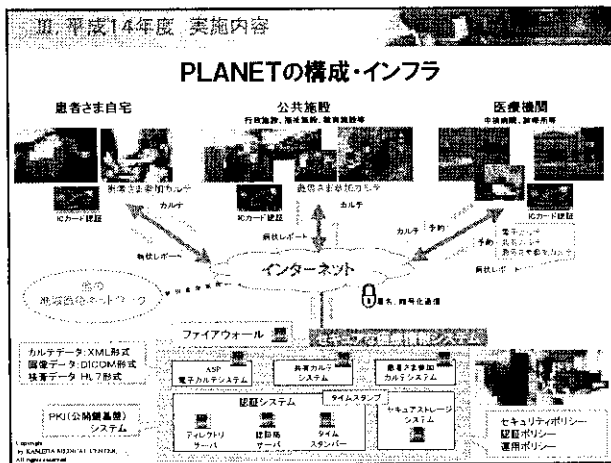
II. 平成14年度　実施内容

PLANETの構成・インフラ

患者さま自宅

公共施設
行政施設、福祉施設、教育施設等

医療機関
中核病院、診療所等

患者さま参加カルテ

患者さま参加カルテ

カルテ

ICカード認証

ICカード認証

ICカード認証

病状レポート

病状レポート

カルテ

予約

電子カルテ
予約・検査システム
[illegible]

病状レポート

他の
地域医療ネットワーク

インターネット

暗号化通信

ファイアウォール

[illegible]

カルテデータ：XML形式
画像データ：DICOM形式
検査データ：HL7形式

ASP
電子カルテシステム

共有カルテ
システム

患者さま参加
カルテシステム

タイムスタンプ

PKI（公開鍵基盤）
システム

認証システム

ディレクトリ
サーバ

認証局
サーバ

タイム
スタンパー

セキュアストレージ
システム

セキュリティポリシー
認証ポリシー
運用ポリシー

Copyright
by KAMEDA MEDICAL CENTER
All rights reserved